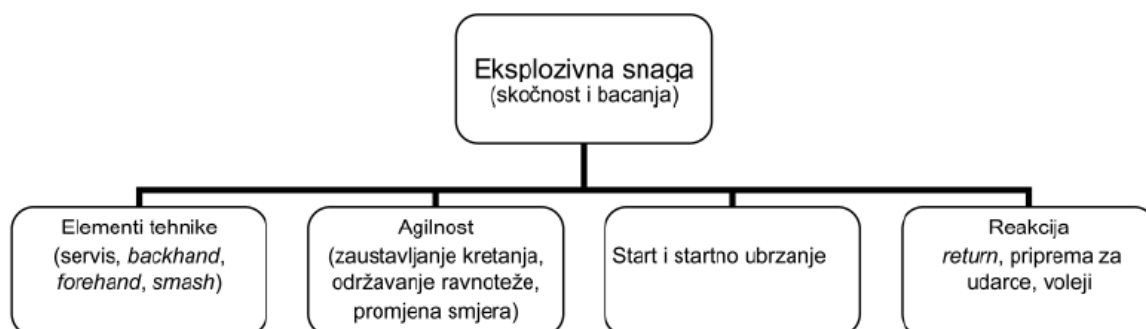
Eksplozivna snaga
(skočnost i bacanja)

Elementi tehnike
(servis, *backhand*, *forehand*, *smash*)

Agilnost
(zaustavljanje kretanja, održavanje ravnoteže, promjena smjera)

Start i startno ubrzanje

Reakcija
*return*, priprema za udarce, voleji